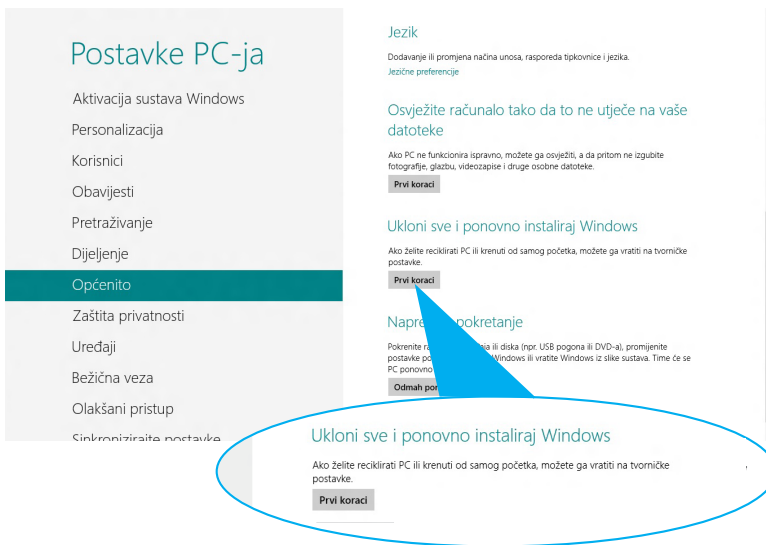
Postavke PC-ja

Aktivacija sustava Windows

Personalizacija

Korisnici

Obavijesti

Pretraživanje

Dijeljenje

Općenito

Zaštita privatnosti

Uređaji

Bežična veza

Olakšani pristup

Sinkronizirajte postavke

Jezik

Dodavanje ili promjena načina unosa, rasporeda tipkovnice i jezika.

Jezične preferencije

Osvježite računalo tako da to ne utječe na vaše datoteke

Ako PC ne funkcionira ispravno, možete ga osvježiti, a da pritom ne izgubite fotografije, glazbu, videozapise i druge osobne datoteke.

Prvi koraci

Ukloni sve i ponovno instaliraj Windows

Ako želite reciklirati PC ili krenuti od samog početka, možete ga vratiti na tvorničke postavke.

Prvi koraci

Napre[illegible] pokretanje

Pokrenite ra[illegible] ja ili diska (npr. USB pogona ili DVD-a), promijenite postavke po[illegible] Windows ili vratite Windows iz slike sustava. Time će se PC ponovno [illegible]

Odmah po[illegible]

Ukloni sve i ponovno instaliraj Windows

Ako želite reciklirati PC ili krenuti od samog početka, možete ga vratiti na tvorničke postavke.

Prvi koraci